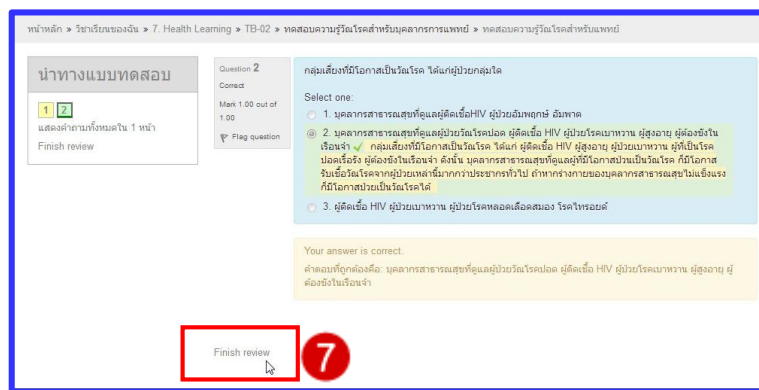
หน้าหลัก » วิชาเรียนของฉัน » 7. Health Learning » TB-02 » ทดสอบความรู้วัณโรคสำหรับบุคลากรการแพทย์ » ทดสอบความรู้วัณโรคสำหรับแพทย์

นำทางแบบทดสอบ

1 2

แสดงคำถามทั้งหมดใน 1 หน้า

Finish review

Question 2

Correct

Mark 1.00 out of 1.00

Flag question

กลุ่มเสี่ยงที่มีโอกาสเป็นวัณโรค ได้แก่ผู้ป่วยกลุ่มใด

Select one:

1. บุคลากรสาธารณสุขที่ดูแลผู้ติดเชื้อHIV ผู้ป่วยอัมพฤกษ์ อัมพาต

2. บุคลากรสาธารณสุขที่ดูแลผู้ป่วยวัณโรคปอด ผู้ติดเชื้อ HIV ผู้ป่วยโรคเบาหวาน ผู้สูงอายุ ผู้ต้องขังในเรือนจำ กลุ่มเสี่ยงที่มีโอกาสเป็นวัณโรค ได้แก่ ผู้ติดเชื้อ HIV ผู้สูงอายุ ผู้ป่วยเบาหวาน ผู้ที่เป็นวัณโรคปอดเรื้อรัง ผู้ต้องขังในเรือนจำ ดังนั้น บุคลากรสาธารณสุขที่ดูแลผู้ที่มีโอกาสป่วยเป็นวัณโรค ก็มีโอกาสรับเชื้อวัณโรคจากผู้ป่วยเหล่านี้มากกว่าประชากรทั่วไป ถ้าหากร่างกายของบุคลากรสาธารณสุขไม่แข็งแรง ก็มีโอกาสป่วยเป็นวัณโรคได้

3. ผู้ติดเชื้อ HIV ผู้ป่วยเบาหวาน ผู้ป่วยโรคหลอดเลือดสมอง โรคไทรอยด์

Your answer is correct.

คำตอบที่ถูกต้องคือ: บุคลากรสาธารณสุขที่ดูแลผู้ป่วยวัณโรคปอด ผู้ติดเชื้อ HIV ผู้ป่วยโรคเบาหวาน ผู้สูงอายุ ผู้ต้องขังในเรือนจำ

Finish review

7